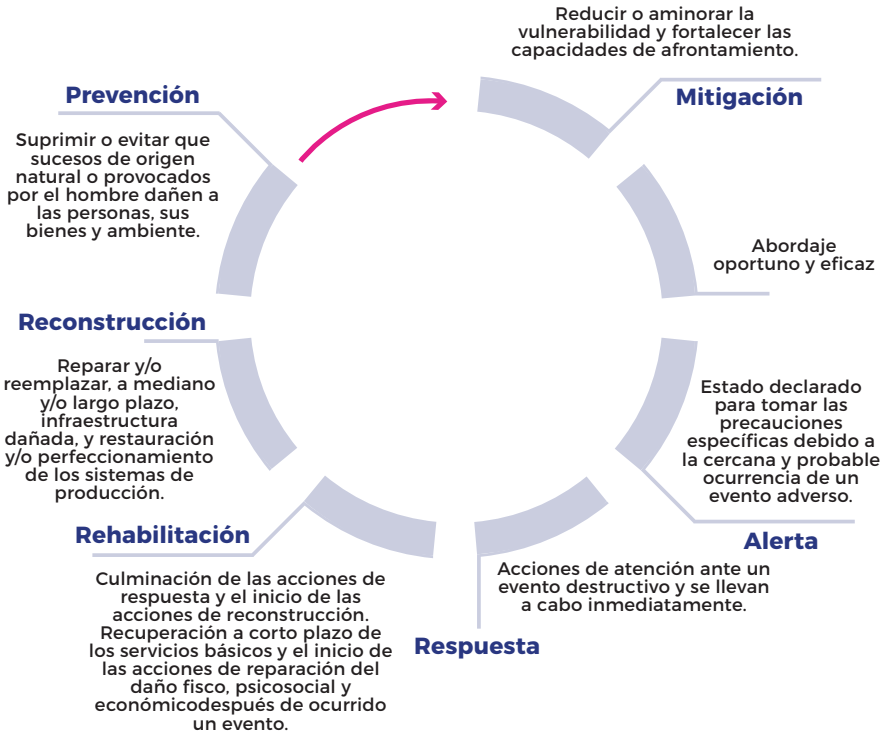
Reducir o aminorar la vulnerabilidad y fortalecer las capacidades de afrontamiento.

Mitigación

Prevención

Suprimir o evitar que sucesos de origen natural o provocados por el hombre dañen a las personas, sus bienes y ambiente.

Abordaje oportuno y eficaz

Reconstrucción

Reparar y/o reemplazar, a mediano y/o largo plazo, infraestructura dañada, y restauración y/o perfeccionamiento de los sistemas de producción.

Estado declarado para tomar las precauciones específicas debido a la cercana y probable ocurrencia de un evento adverso.

Alerta

Rehabilitación

Culminación de las acciones de respuesta y el inicio de las acciones de reconstrucción. Recuperación a corto plazo de los servicios básicos y el inicio de las acciones de reparación del daño fisco, psicosocial y económicodespués de ocurrido un evento.

Acciones de atención ante un evento destructivo y se llevan a cabo inmediatamente.

Respuesta